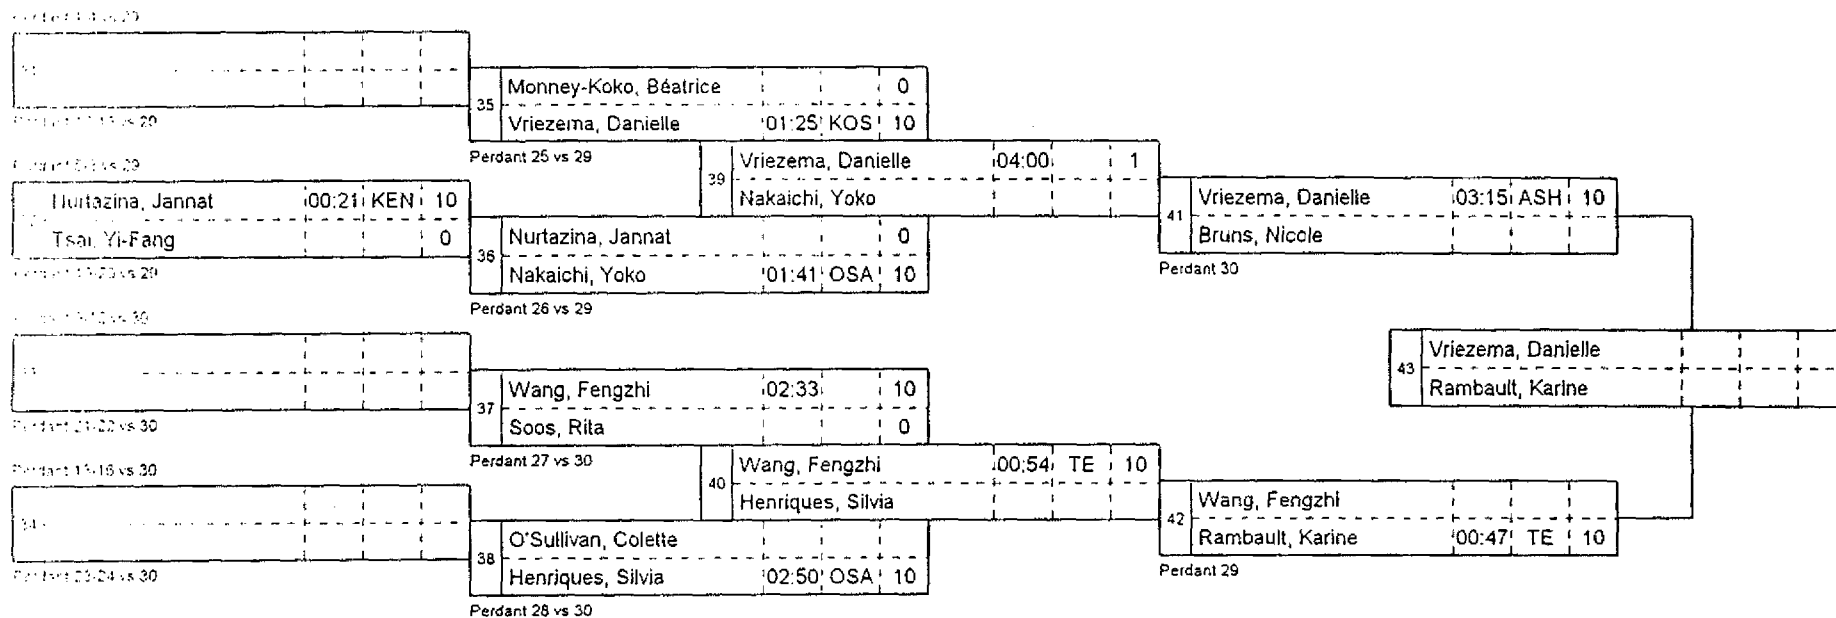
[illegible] vs 29

Perdant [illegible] vs 29

35 Monney-Koko, Béatrice 0
Vriezema, Danielle 01:25 KOS 10

Perdant 25 vs 29

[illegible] vs 29

Nurtazina, Jannat 00:21 KEN 10
Tsai, Yi-Fang 0

Perdant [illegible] vs 29

36 Nurtazina, Jannat 0
Nakaichi, Yoko 01:41 OSA 10

Perdant 26 vs 29

39 Vriezema, Danielle 04:00 1
Nakaichi, Yoko

41 Vriezema, Danielle 03:15 ASH 10
Bruns, Nicole

Perdant 30

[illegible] vs 30

Perdant 21-22 vs 30

37 Wang, Fengzhi 02:33 10
Soos, Rita 0

Perdant 27 vs 30

Perdant 15-16 vs 30

Perdant 23-24 vs 30

38 O'Sullivan, Colette
Henriques, Silvia 02:50 OSA 10

Perdant 28 vs 30

40 Wang, Fengzhi 00:54 TE 10
Henriques, Silvia

42 Wang, Fengzhi
Rambault, Karine 00:47 TE 10

Perdant 29

43 Vriezema, Danielle
Rambault, Karine